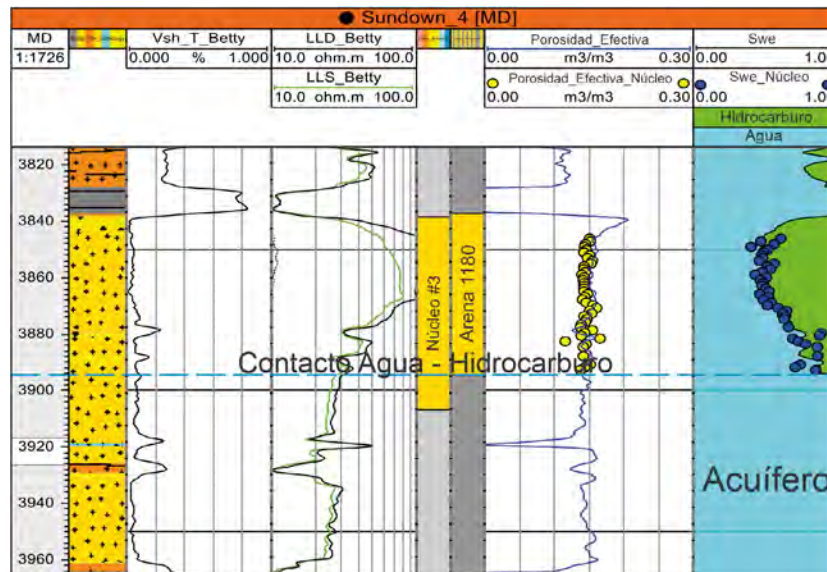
Sundown_4 [MD]

| MD | | Vsh_T_Betty | LLD_Betty | | Porosidad_Efectiva | Swe |
|---|---|---|---|---|---|---|
| 1:1726 | | 0.000 % 1.000 | 10.0 ohm.m 100.0 | | 0.00 m3/m3 0.30 | 0.00 1.0 |
| | | | LLS_Betty | | Porosidad_Efectiva_Núcleo | Swe_Núcleo |
| | | | 10.0 ohm.m 100.0 | | 0.00 m3/m3 0.30 | 0.00 1.0 |

Hidrocarburo
Agua

3820
3840
3860
3880
3900
3920
3940
3960

Núcleo #3
Arena 1180

Contacto Agua - Hidrocarburo

Acuífero